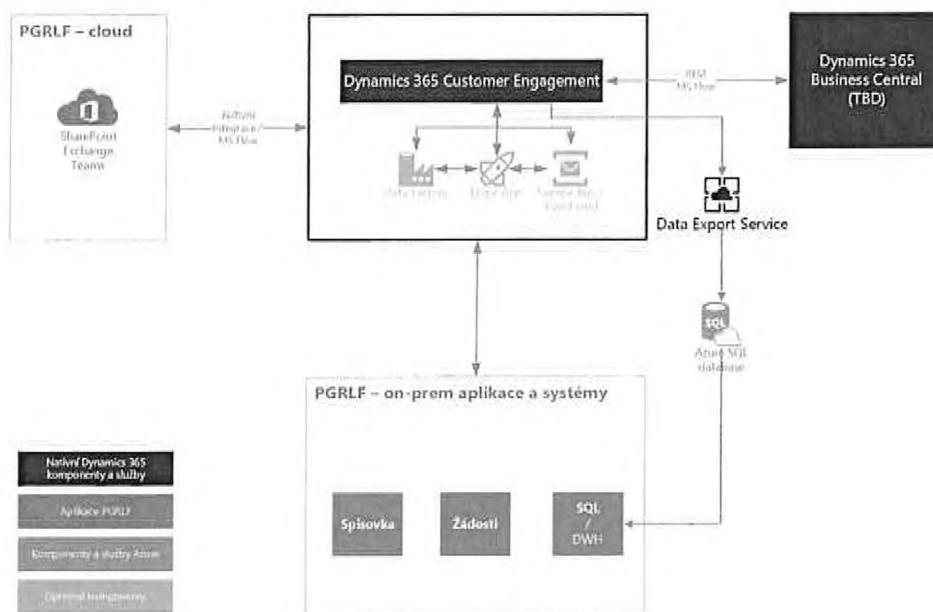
PGRLF – cloud

SharePoint
Exchange
Teams

Nativní
integrace /
MS flow

Dynamics 365 Customer Engagement

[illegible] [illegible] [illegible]

REST
MS flow

Dynamics 365
Business Central
(TBD)

Data Export Service

SQL
Azure SQL
database

PGRLF – on-prem aplikace a systémy

Spisovka

Žádosti

SQL
/
DWH

Nativní Dynamics 365
komponenty a služby

Aplikace PGRLF

Komponenty a služby Azure

Optional komponenty